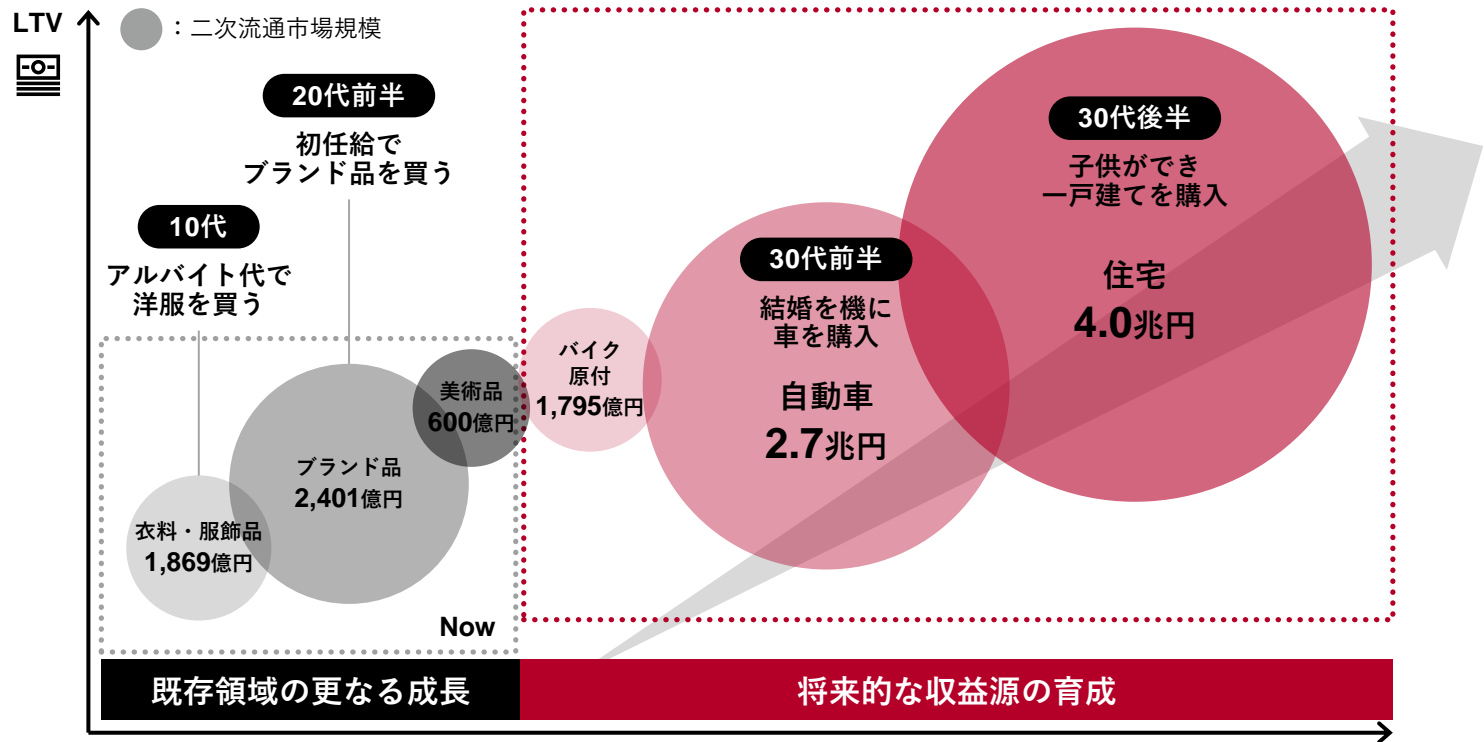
LTV

：二次流通市場規模

20代前半
初任給で
ブランド品を買う

10代
アルバイト代で
洋服を買う

30代後半
子供ができ
一戸建てを購入

住宅
4.0兆円

30代前半
結婚を機に
車を購入

自動車
2.7兆円

バイク
原付
1,795億円

美術品
600億円

ブランド品
2,401億円

衣料・服飾品
1,869億円

Now

既存領域の更なる成長

将来的な収益源の育成